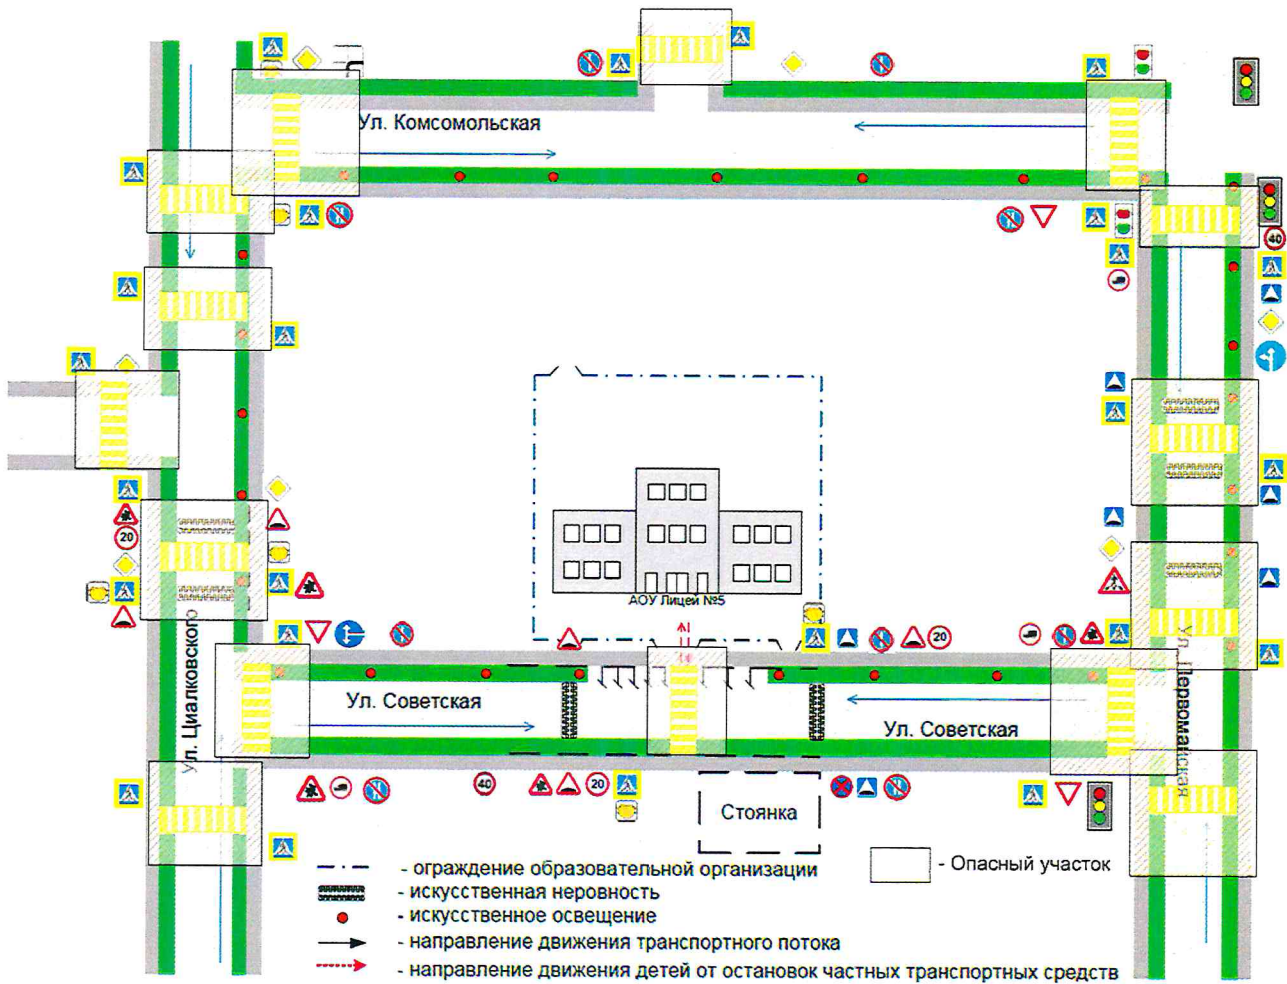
Ул. Комсомольская

Ул. Циалковского

Ул. Советская

Ул. Советская

Ул. Первомайская

АОУ Лицей №5

Стоянка

40

20

20

20

40

- ограждение образовательной организации
- искусственная неровность
- искусственное освещение
- направление движения транспортного потока
- направление движения детей от остановок частных транспортных средств

- Опасный участок